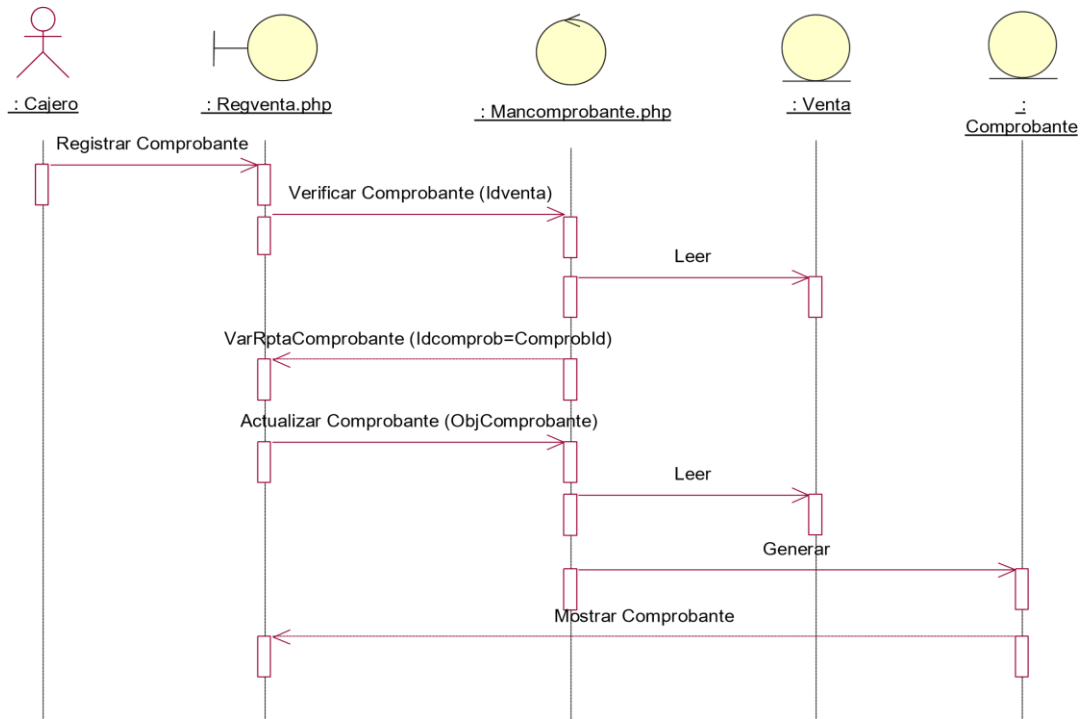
: Cajero

: Regventa.php

: Mancomprobante.php

: Venta

:
Comprobante

Registrar Comprobante

Verificar Comprobante (Idventa)

Leer

VarRptaComprobante (Idcomprob=ComprobId)

Actualizar Comprobante (ObjComprobante)

Leer

Generar

Mostrar Comprobante